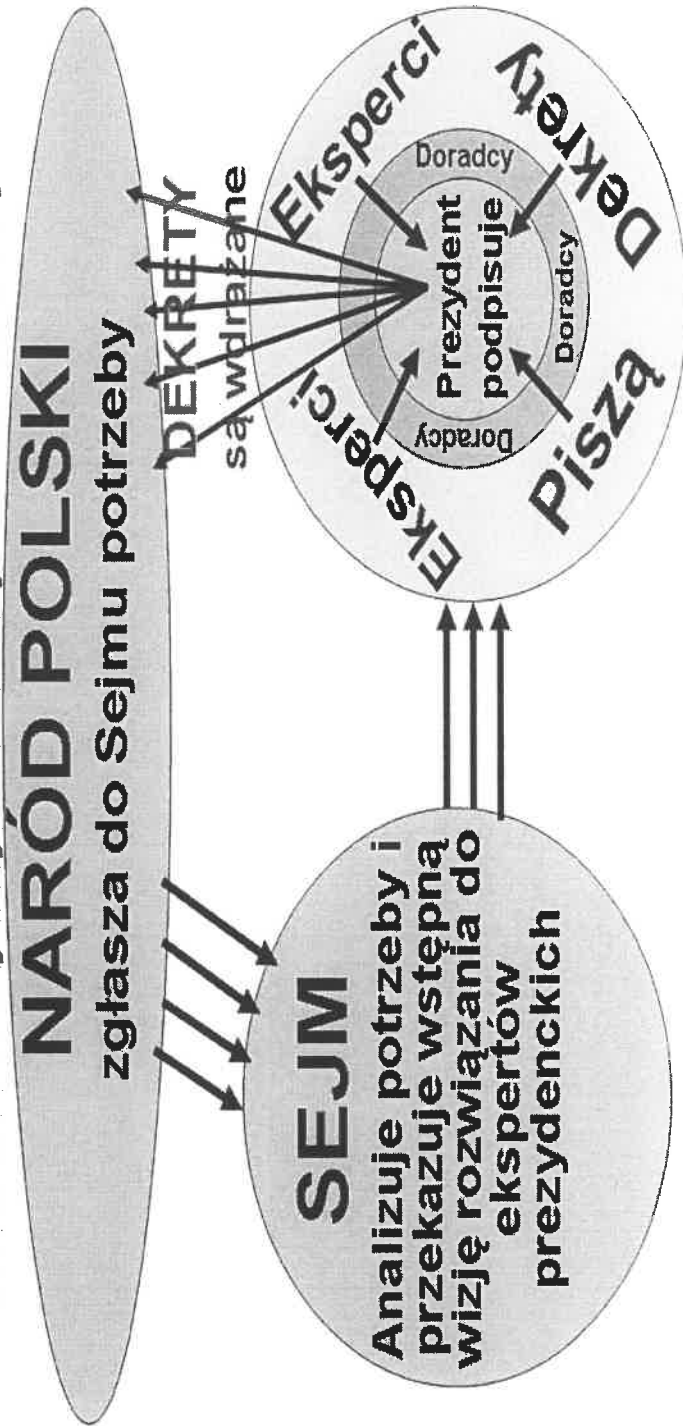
NARÓD POLSKI
zgłasza do Sejmu potrzeby

SEJM
Analizuje potrzeby i przekazuje wstępną wizję rozwiązania do ekspertów prezydenckich

DEKRETY
są wdrażane

Eksperci
Eksperci
Doradcy
Doradcy
Doradcy
Prezydent podpisuje
Piszą
Dekrety